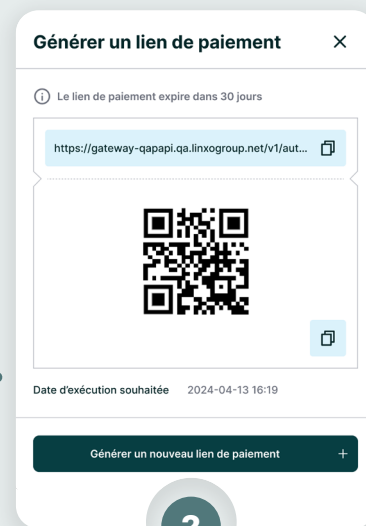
Générer un lien de paiement ×

Le lien de paiement expire dans 30 jours

https://gateway-qapapi.qa.linxogroup.net/v1/aut...

Date d'exécution souhaitée 2024-04-13 16:19

Générer un nouveau lien de paiement +

2